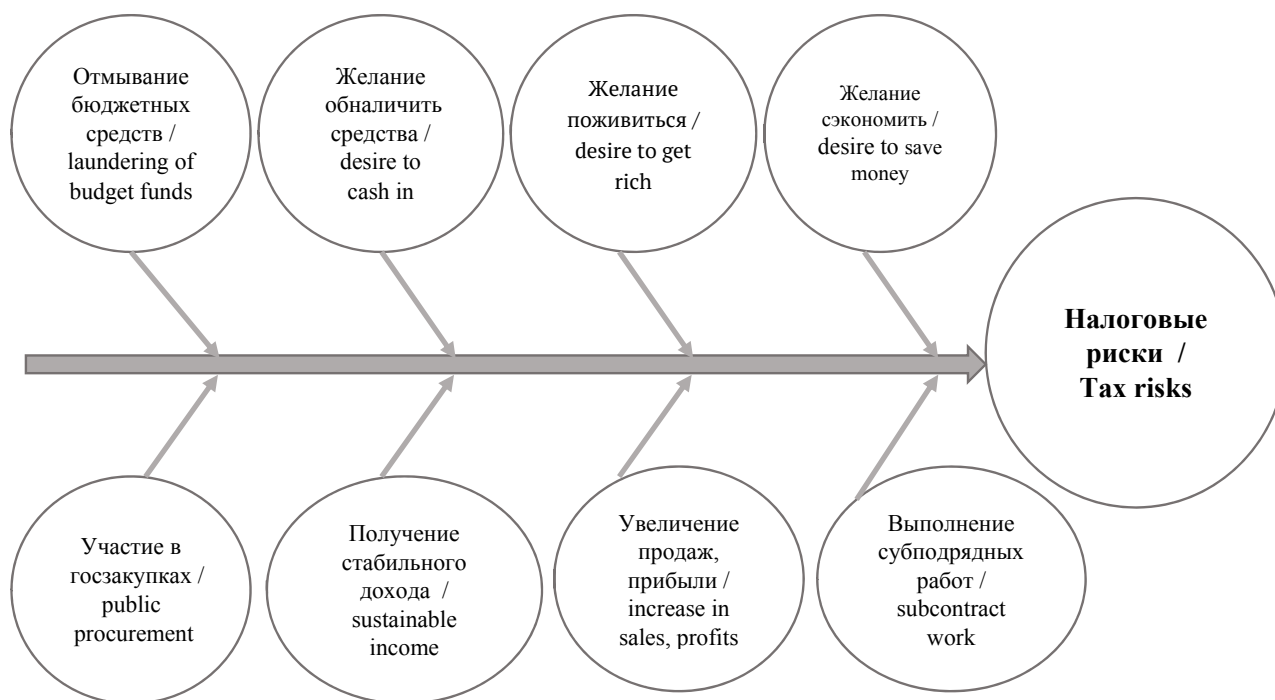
Отмывание бюджетных средств / laundering of budget funds

Желание обналичить средства / desire to cash in

Желание поживиться / desire to get rich

Желание сэкономить / desire to save money

Налоговые риски / Tax risks

Участие в госзакупках / public procurement

Получение стабильного дохода / sustainable income

Увеличение продаж, прибыли / increase in sales, profits

Выполнение субподрядных работ / subcontract work